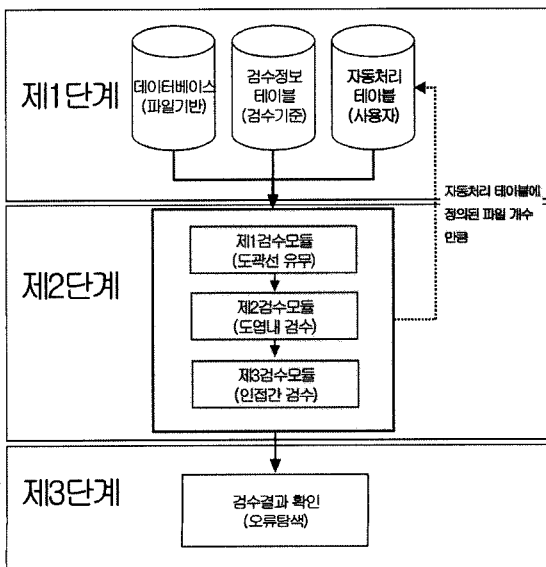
제1단계

데이터베이스 (파일기반)

검수정보 테이블 (검수기준)

자동처리 테이블 (사용자)

자동처리 테이블에 정의된 파일 개수 만큼

제2단계

제1검수모듈 (도곽선 유무)

제2검수모듈 (도엽내 검수)

제3검수모듈 (인접간 검수)

제3단계

검수결과 확인 (오류탐색)